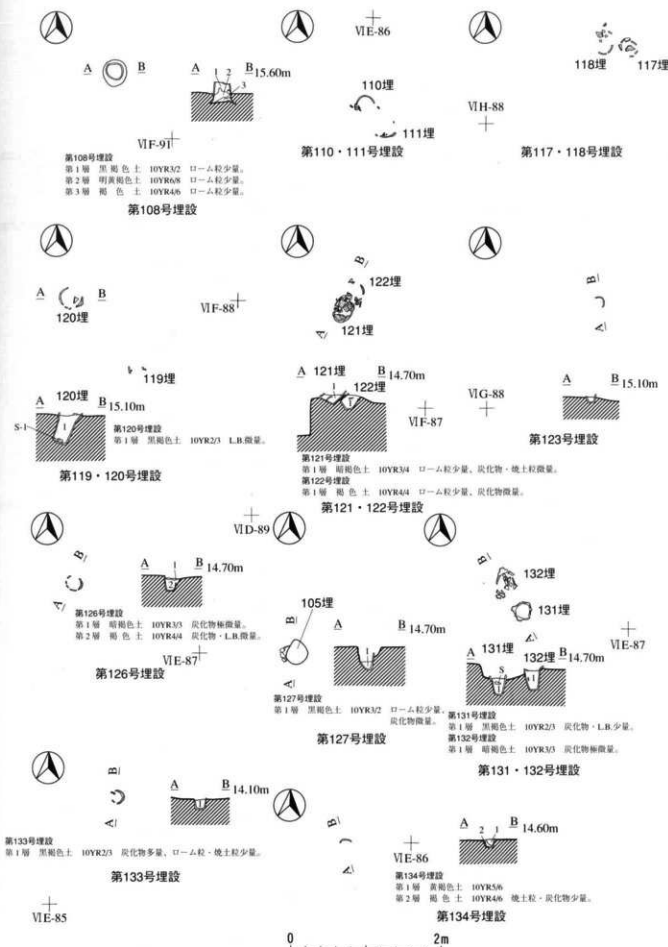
A B
A 1 2 B 15.60m
3
VIF-91
第108号埋設
第1層 黒褐色土 10YR3/2 ローム粒少量。
第2層 明黄褐色土 10YR6/8 ローム粒少量。
第3層 褐色土 10YR4/6 ローム粒少量。
第108号埋設

VIE-86
110埋
111埋
第110・111号埋設

118埋 117埋
VIH-88
第117・118号埋設

A B
120埋
VIF-88
119埋
A 120埋 B 15.10m
S-1
1
第120号埋設
第1層 黒褐色土 10YR2/3 L.B.微量。
第119・120号埋設

B
122埋
121埋
A
A 121埋 B 14.70m
1
122埋
VIF-87
第121号埋設
第1層 暗褐色土 10YR3/4 ローム粒少量、炭化物・焼土粒微量。
第122号埋設
第1層 褐色土 10YR4/4 ローム粒少量、炭化物微量。
第121・122号埋設

B
A
VIG-88
A B 15.10m
第123号埋設

VID-89
B
A
A 1 B 14.70m
2
第126号埋設
第1層 暗褐色土 10YR3/3 炭化物極微量。
第2層 褐色土 10YR4/4 炭化物・L.B.微量。
VIE-87
第126号埋設

105埋
B
A
A B 14.70m
1
第127号埋設
第1層 黒褐色土 10YR3/2 ローム粒少量、炭化物微量。
第127号埋設

B
132埋
131埋
A
VIE-87
A 131埋 132埋 B 14.70m
S 1
第131号埋設
第1層 黒褐色土 10YR2/3 炭化物・L.B.少量。
第132号埋設
第1層 暗褐色土 10YR3/3 炭化物極微量。
第131・132号埋設

B
A
A B 14.10m
1
第133号埋設
第1層 黒褐色土 10YR2/3 炭化物多量、ローム粒・焼土粒少量。
第133号埋設
VIE-85

B
A
VIE-86
A 2 1 B 14.60m
第134号埋設
第1層 黄褐色土 10YR5/6
第2層 褐色土 10YR4/6 焼土粒・炭化物少量。
第134号埋設

0 2m